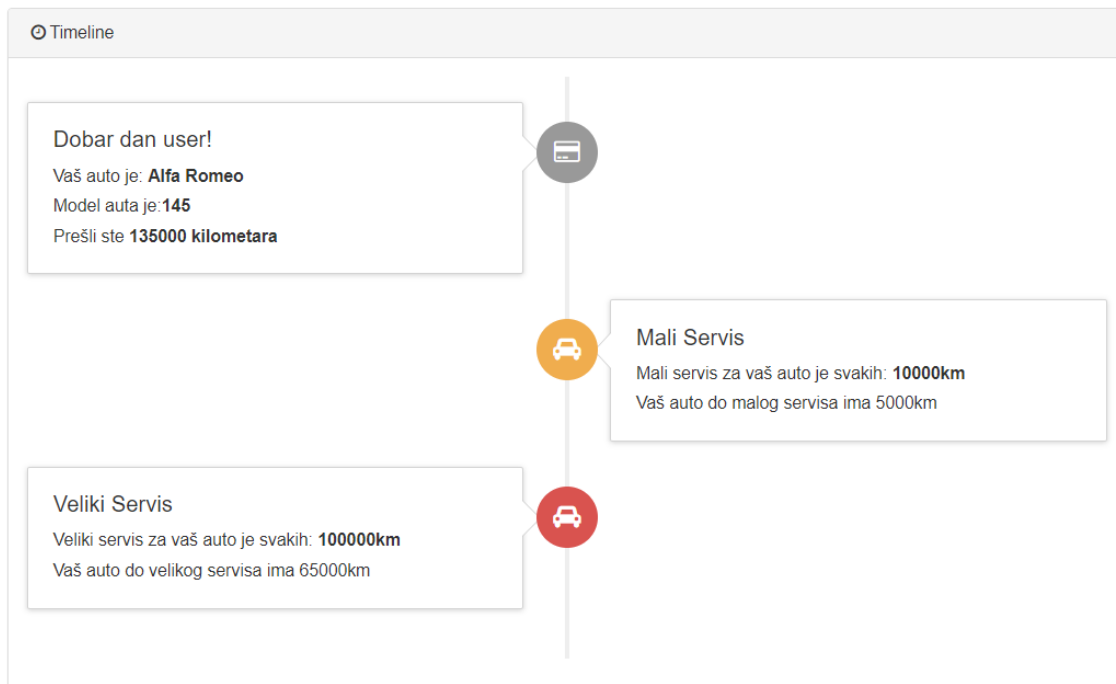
Timeline

Dobar dan user!
Vaš auto je: **Alfa Romeo**
Model auta je:**145**
Prešli ste **135000 kilometara**

Mali Servis
Mali servis za vaš auto je svakih: **10000km**
Vaš auto do malog servisa ima 5000km

Veliki Servis
Veliki servis za vaš auto je svakih: **100000km**
Vaš auto do velikog servisa ima 65000km